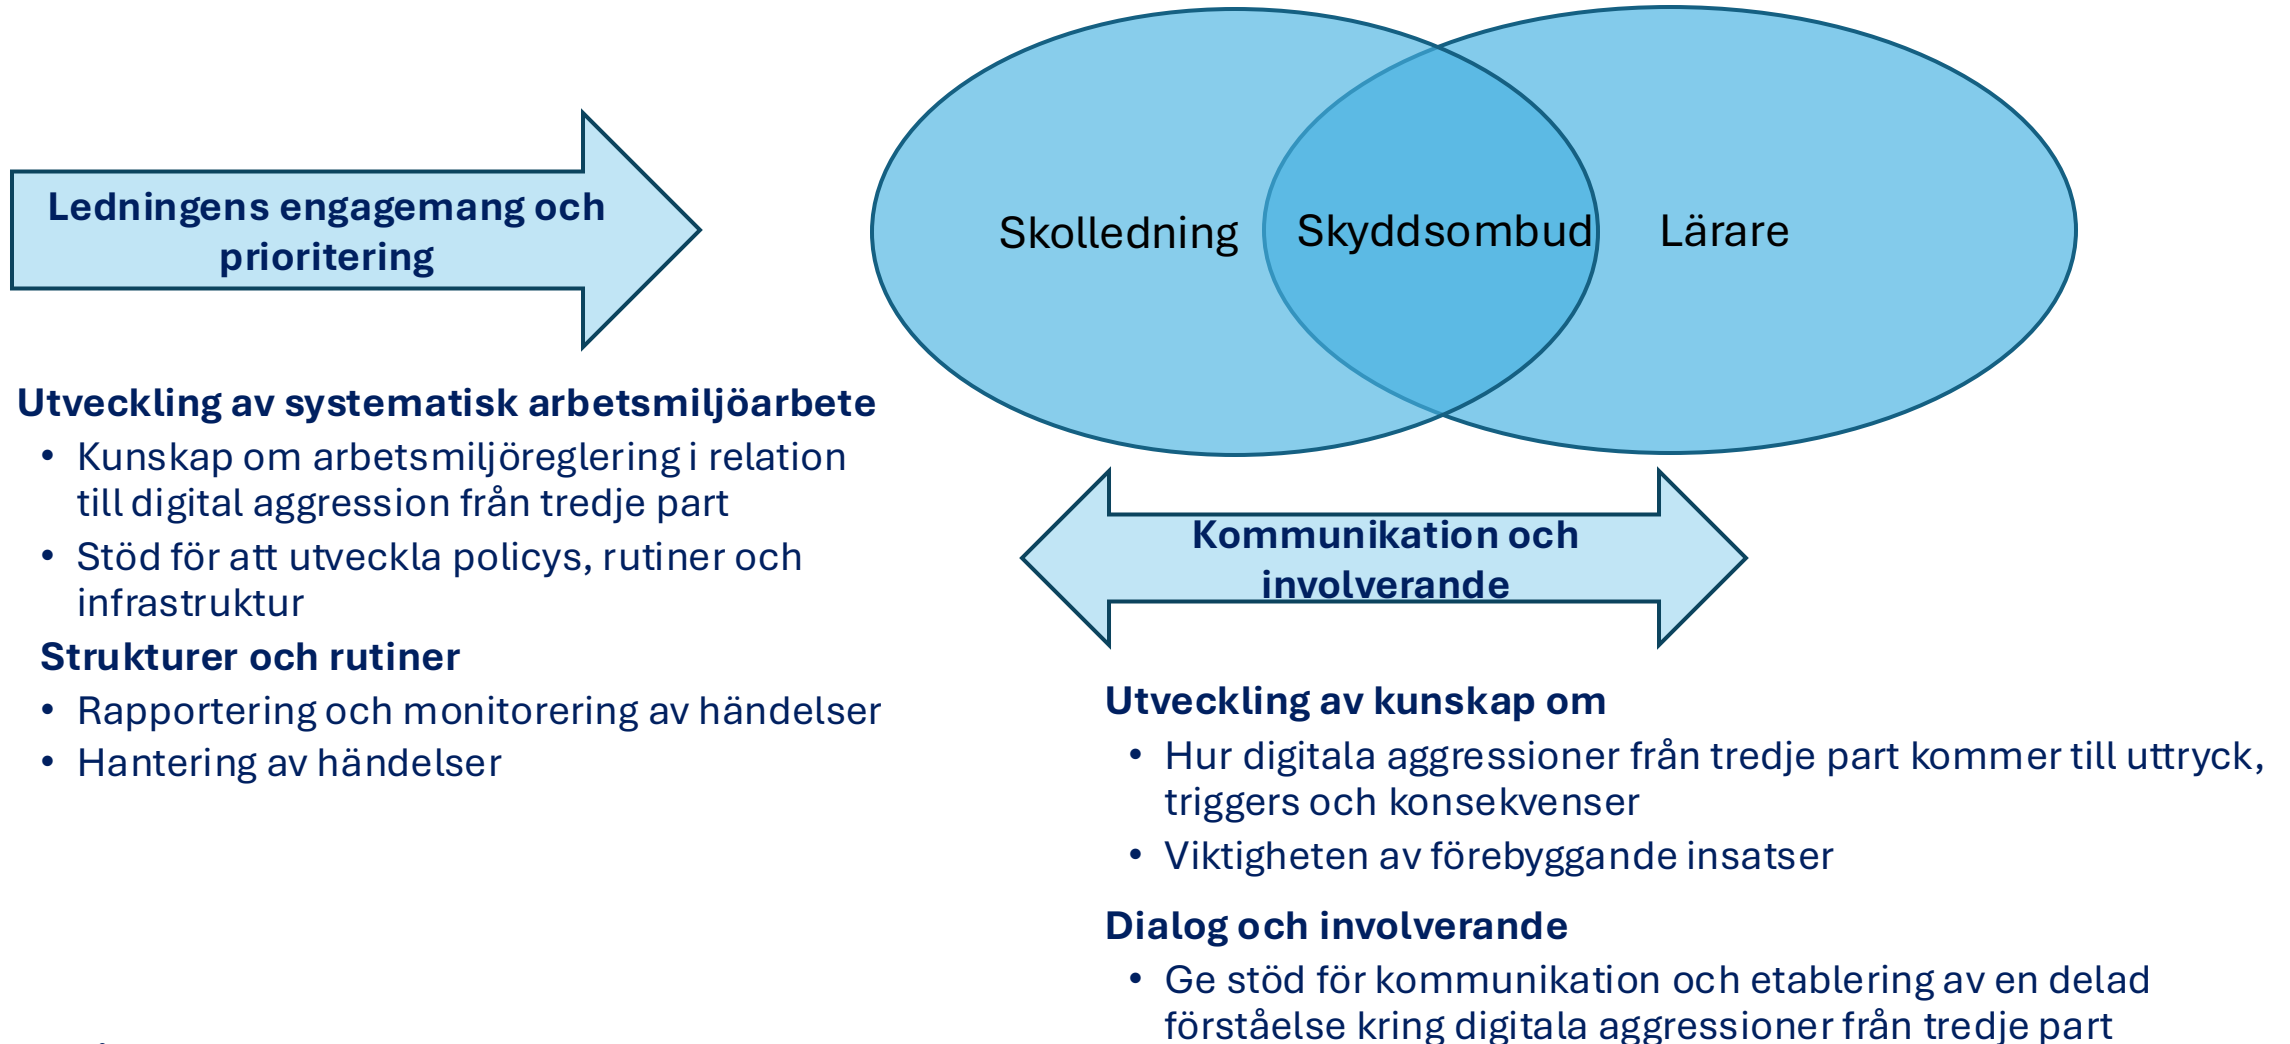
Ledningens engagemang och prioritering

Skolledning

Skyddsombud

Lärare

Utveckling av systematisk arbetsmiljöarbete
• Kunskap om arbetsmiljöreglering i relation till digital aggression från tredje part
• Stöd för att utveckla policys, rutiner och infrastruktur

Strukturer och rutiner
• Rapportering och monitorering av händelser
• Hantering av händelser

Kommunikation och involverande

Utveckling av kunskap om
• Hur digitala aggressioner från tredje part kommer till uttryck, triggers och konsekvenser
• Viktigheten av förebyggande insatser

Dialog och involverande
• Ge stöd för kommunikation och etablering av en delad förståelse kring digitala aggressioner från tredje part